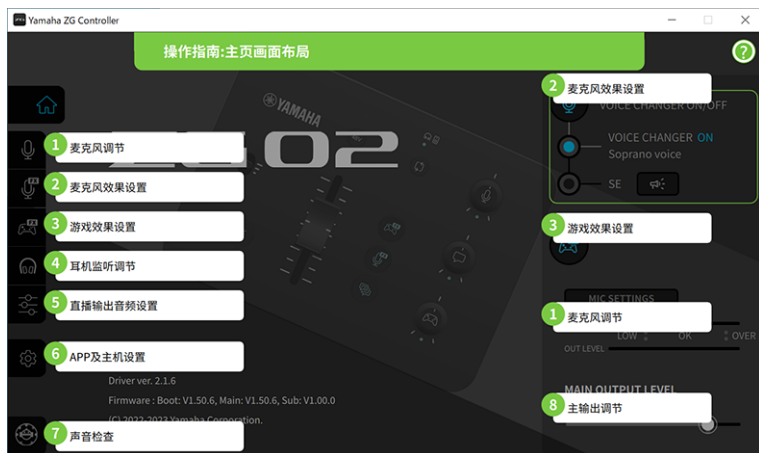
Yamaha ZG Controller

操作指南:主页画面布局

?

YAMAHA

ZG02

1 麦克风调节

2 麦克风效果设置

3 游戏效果设置

4 耳机监听调节

5 直播输出音频设置

6 APP及主机设置

7 声音检查

Driver ver. 2.1.6

Firmware : Boot: V1.50.6, Main: V1.50.6, Sub: V1.00.0

(C) 2022-2023 Yamaha Corporation.

2 麦克风效果设置

VOICE CHANGER ON/OFF

VOICE CHANGER ON

Soprano voice

SE

3 游戏效果设置

MIC SETTINGS

1 麦克风调节

LOW OK OVER

OUT LEVEL

MAIN OUTPUT LEVEL

8 主输出调节